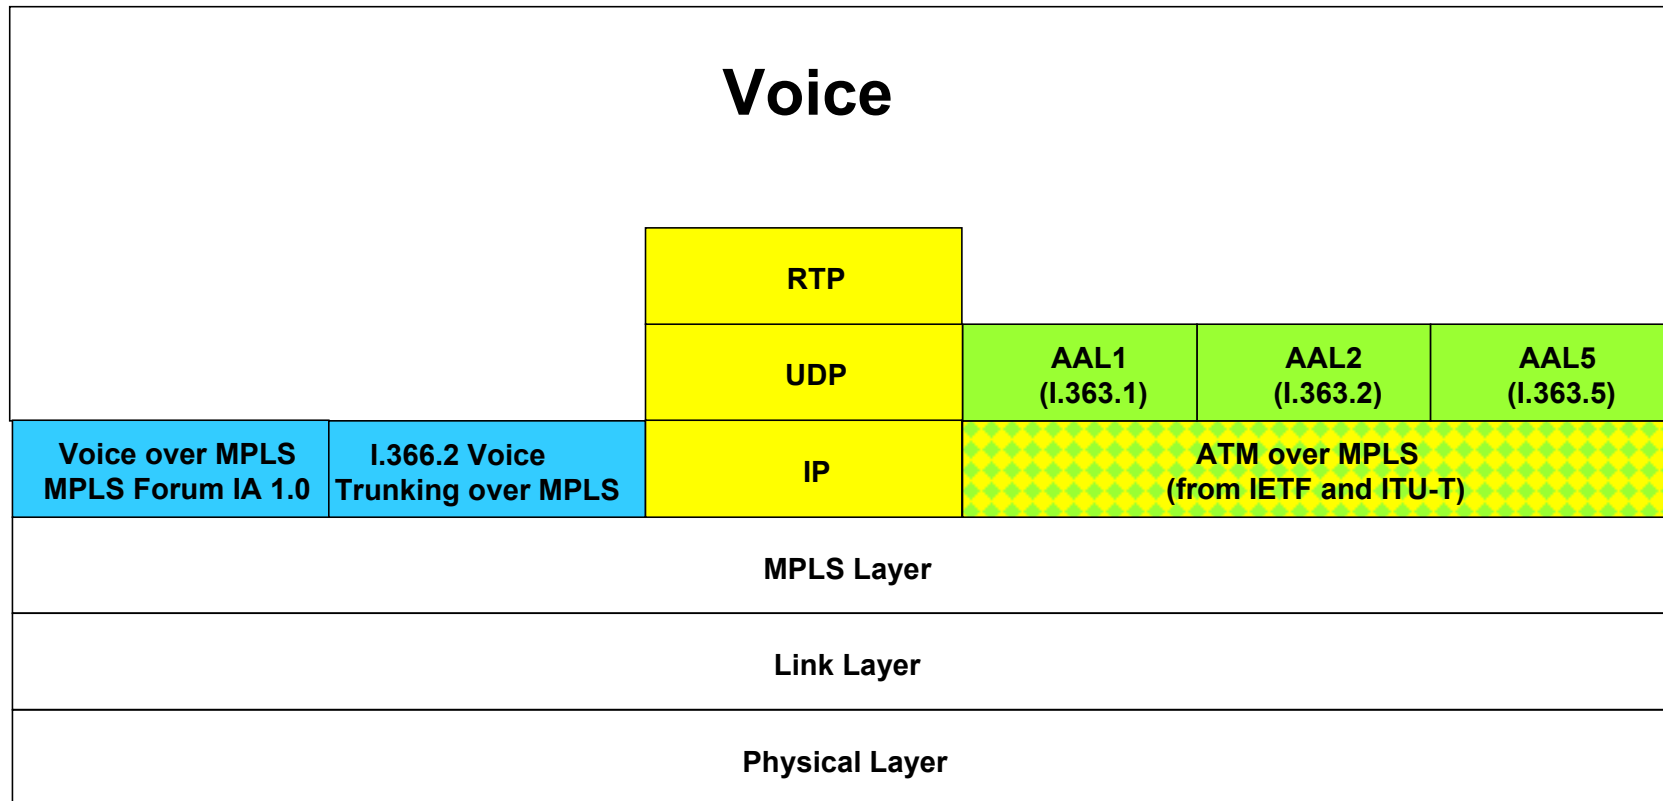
Voice

RTP

UDP

AAL1 (I.363.1)

AAL2 (I.363.2)

AAL5 (I.363.5)

Voice over MPLS MPLS Forum IA 1.0

I.366.2 Voice Trunking over MPLS

IP

ATM over MPLS (from IETF and ITU-T)

MPLS Layer

Link Layer

Physical Layer